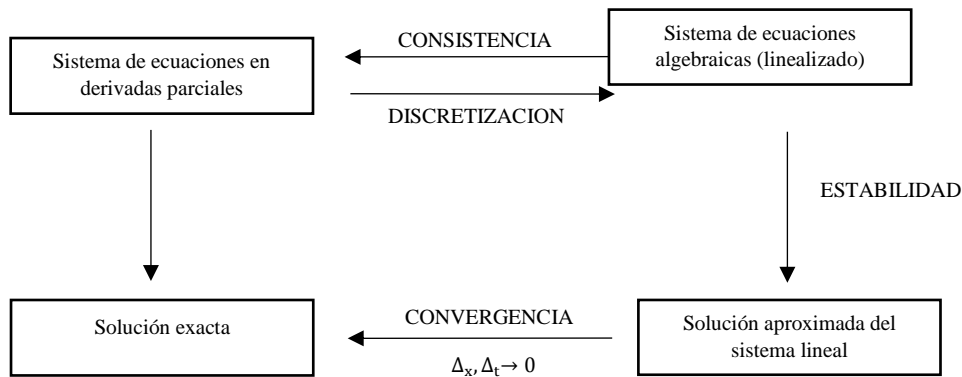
Sistema de ecuaciones en derivadas parciales

CONSISTENCIA

DISCRETIZACION

Sistema de ecuaciones algebraicas (linealizado)

ESTABILIDAD

Solución exacta

CONVERGENCIA

$\Delta_x, \Delta_t \rightarrow 0$

Solución aproximada del sistema lineal